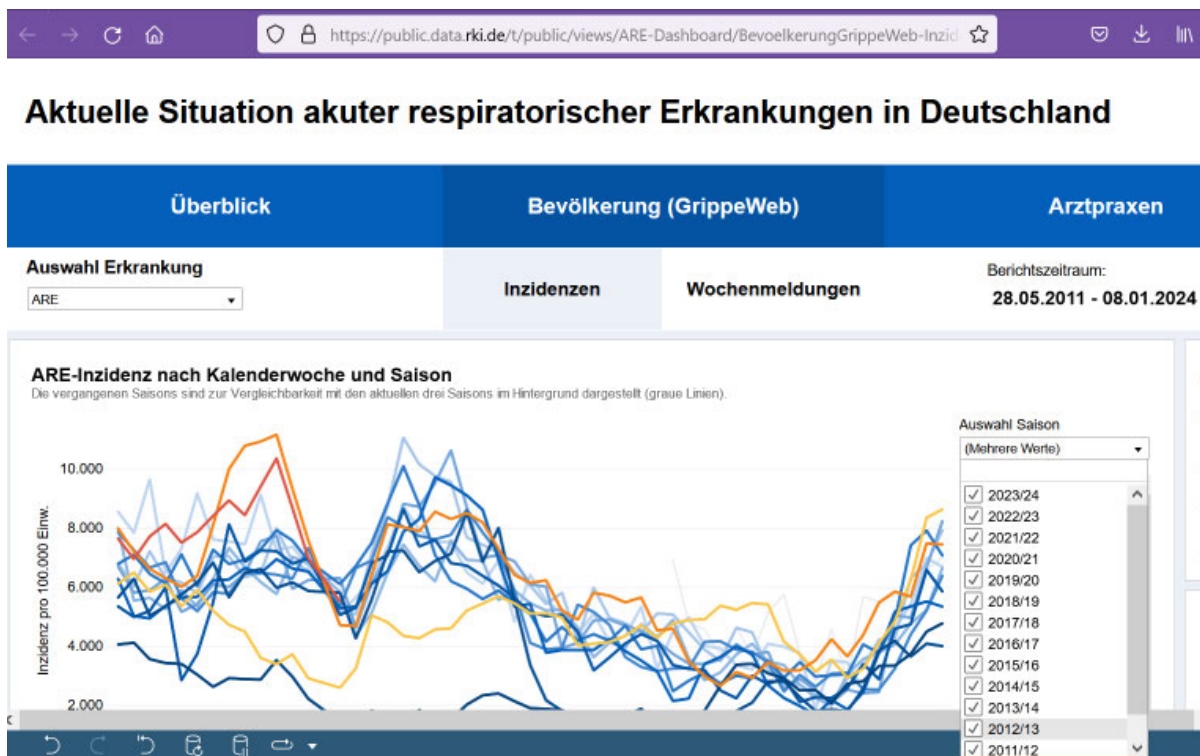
https://public.data.rki.de/t/public/views/ARE-Dashboard/BevoelkerungGrippeWeb-Inzid

Aktuelle Situation akuter respiratorischer Erkrankungen in Deutschland

Überblick | Bevölkerung (GrippeWeb) | Arztpraxen

Auswahl Erkrankung
ARE

Inzidenzen | Wochenmeldungen

Berichtszeitraum:
28.05.2011 - 08.01.2024

ARE-Inzidenz nach Kalenderwoche und Saison
Die vergangenen Saisons sind zur Vergleichbarkeit mit den aktuellen drei Saisons im Hintergrund dargestellt (graue Linien).

Inzidenz pro 100.000 Einw.

10.000
8.000
6.000
4.000
2.000

Auswahl Saison
(Mehrere Werte)

2023/24
2022/23
2021/22
2020/21
2019/20
2018/19
2017/18
2016/17
2015/16
2014/15
2013/14
2012/13
2011/12